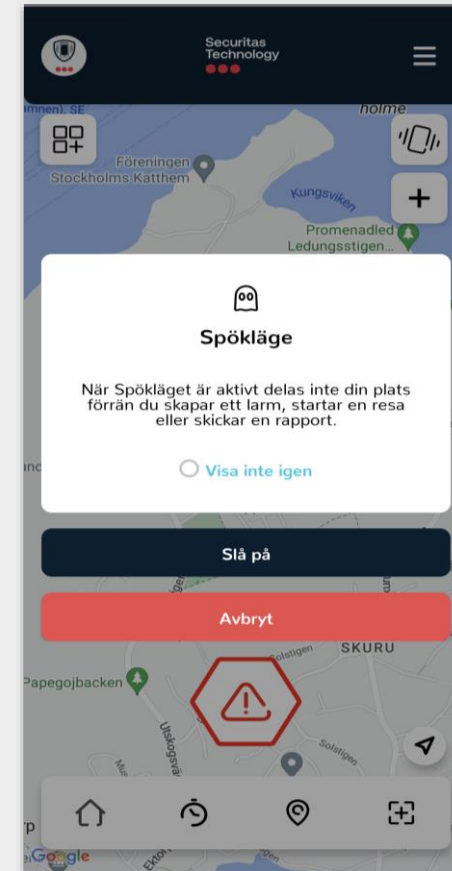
Securitas Technology

imnen), SE

holme

Föreningen Stockholms Katthem

Kungsviken

Promenadled Ledungsstigen...

Spökläge

När Spökläget är aktivt delas inte din plats förrän du skapar ett larm, startar en resa eller skickar en rapport.

Visa inte igen

Slå på

Avbryt

SKURU

Solstigen

Papegojbacken

Utskogsvä

Solstigen

Google